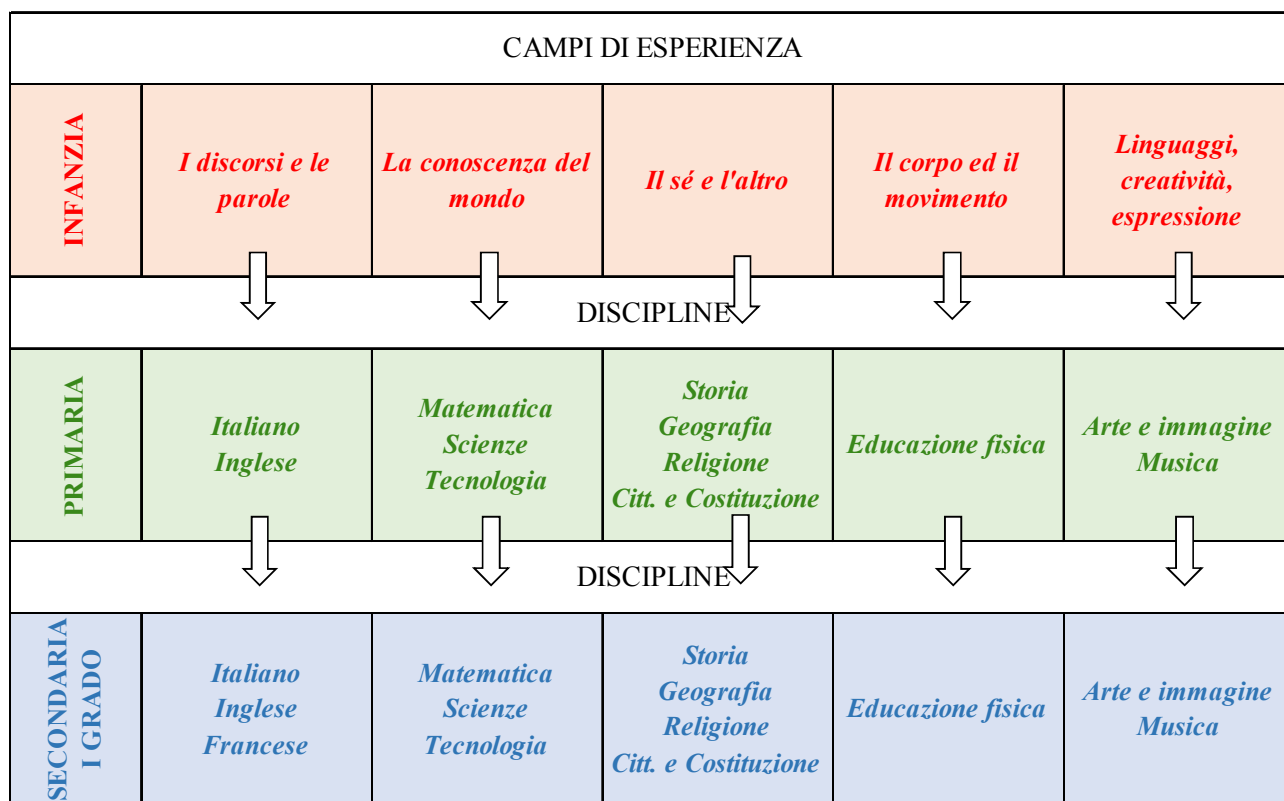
CAMPI DI ESPERIENZA

| INFANZIA | I discorsi e le parole | La conoscenza del mondo | Il sé e l'altro | Il corpo ed il movimento | Linguaggi, creatività, espressione |
|---|---|---|---|---|---|

DISCIPLINE

| PRIMARIA | Italiano Inglese | Matematica Scienze Tecnologia | Storia Geografia Religione Citt. e Costituzione | Educazione fisica | Arte e immagine Musica |
|---|---|---|---|---|---|

DISCIPLINE

| SECONDARIA I GRADO | Italiano Inglese Francese | Matematica Scienze Tecnologia | Storia Geografia Religione Citt. e Costituzione | Educazione fisica | Arte e immagine Musica |
|---|---|---|---|---|---|